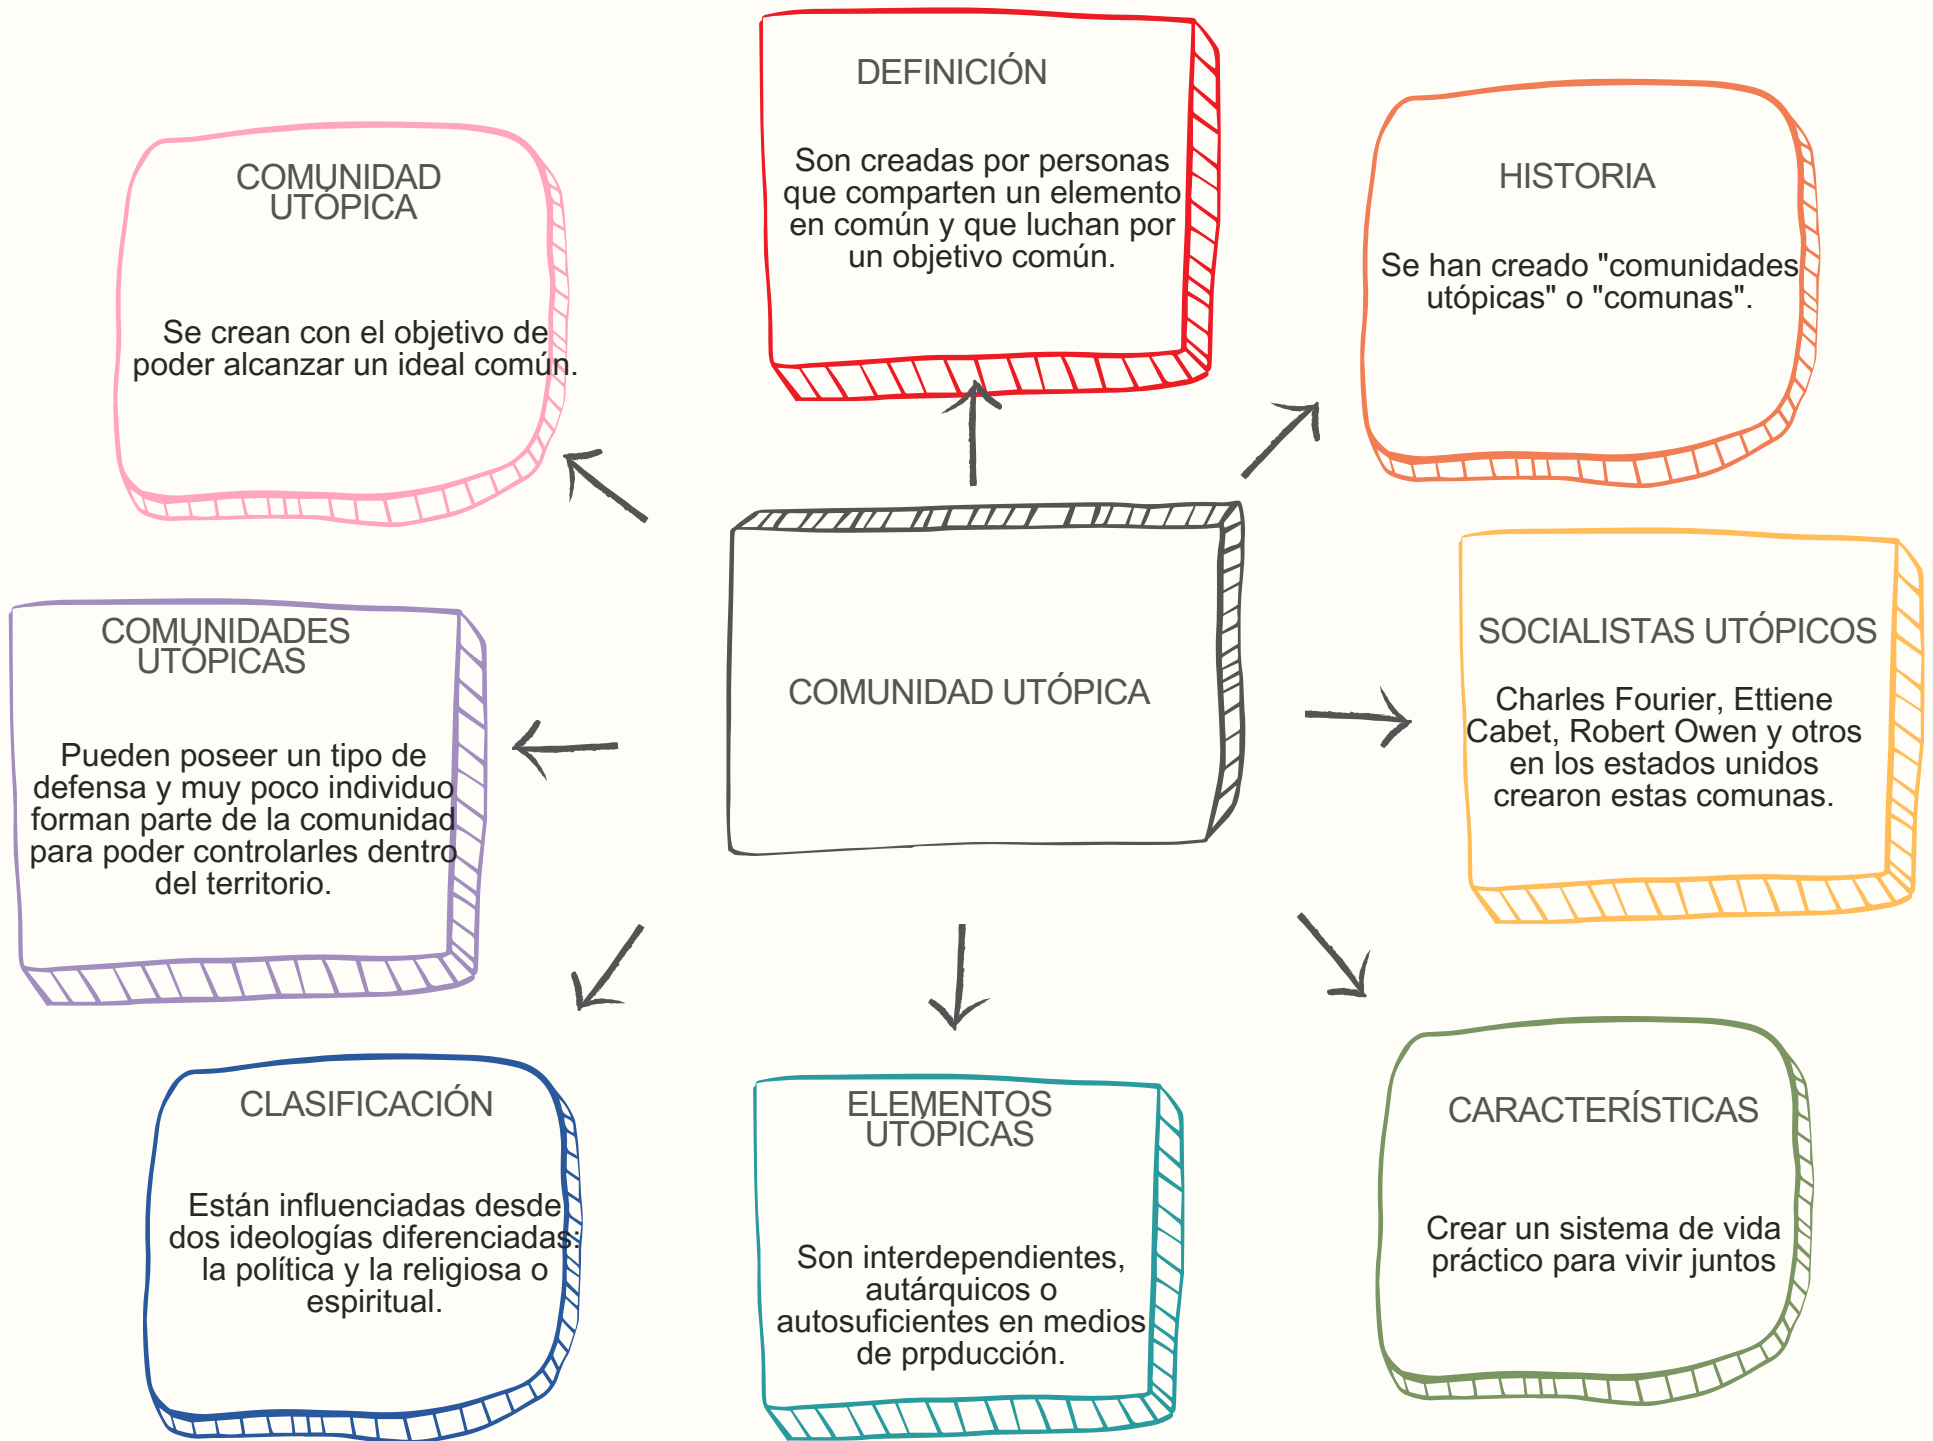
DEFINICIÓN

Son creadas por personas que comparten un elemento en común y que luchan por un objetivo común.

COMUNIDAD UTÓPICA

Se crean con el objetivo de poder alcanzar un ideal común.

HISTORIA

Se han creado "comunidades utópicas" o "comunas".

COMUNIDAD UTÓPICA

COMUNIDADES UTÓPICAS

Pueden poseer un tipo de defensa y muy poco individuo forman parte de la comunidad para poder controlarles dentro del territorio.

SOCIALISTAS UTÓPICOS

Charles Fourier, Ettiene Cabet, Robert Owen y otros en los estados unidos crearon estas comunas.

CLASIFICACIÓN

Están influenciadas desde dos ideologías diferenciadas: la política y la religiosa o espiritual.

ELEMENTOS UTÓPICAS

Son interdependientes, autárquicos o autosuficientes en medios de prpducción.

CARACTERÍSTICAS

Crear un sistema de vida práctico para vivir juntos